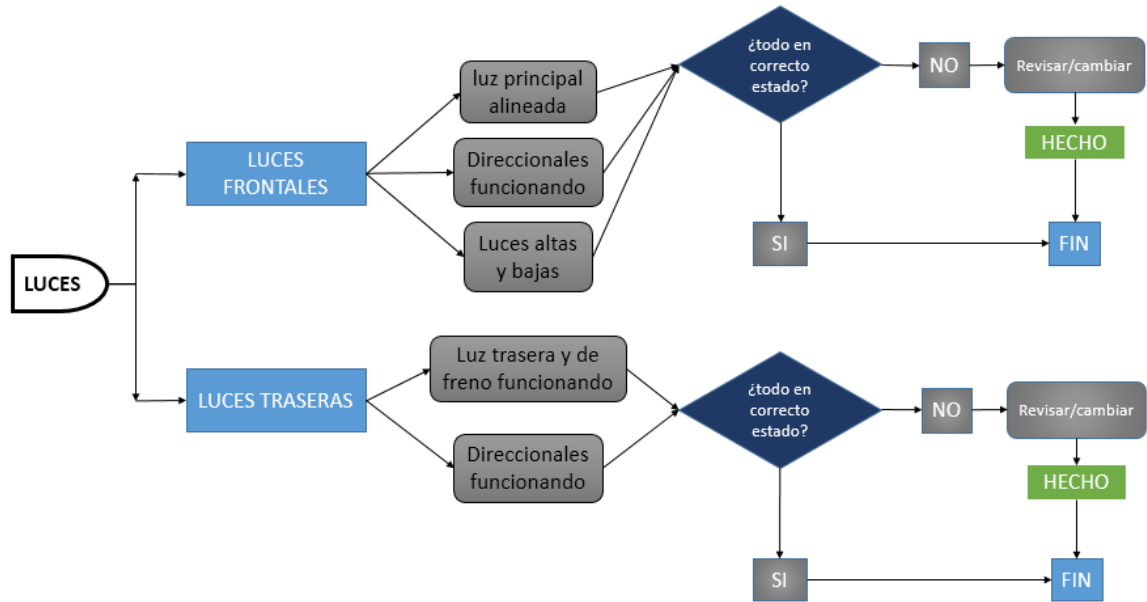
LUCES

LUCES FRONTALES

luz principal alineada

Direccionales funcionando

Luces altas y bajas

¿todo en correcto estado?

NO

Revisar/cambiar

HECHO

SI

FIN

LUCES TRASERAS

Luz trasera y de freno funcionando

Direccionales funcionando

¿todo en correcto estado?

NO

Revisar/cambiar

HECHO

SI

FIN